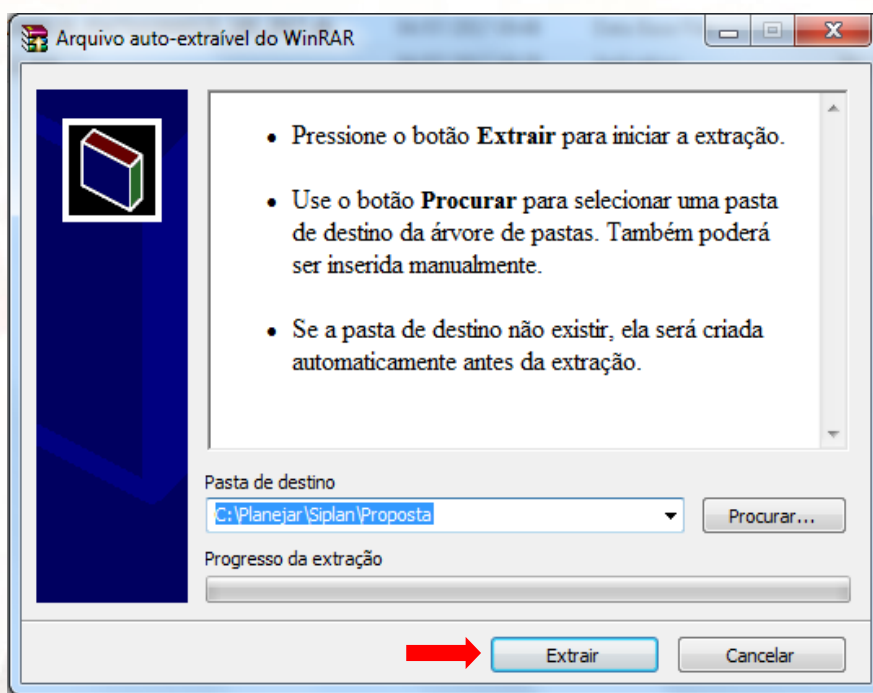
Arquivo auto-extraível do WinRAR

• Pressione o botão **Extrair** para iniciar a extração.

• Use o botão **Procurar** para selecionar uma pasta de destino da árvore de pastas. Também poderá ser inserida manualmente.

• Se a pasta de destino não existir, ela será criada automaticamente antes da extração.

Pasta de destino

C:\Planejar\Siplan\Proposta

Procurar...

Progresso da extração

Extrair

Cancelar